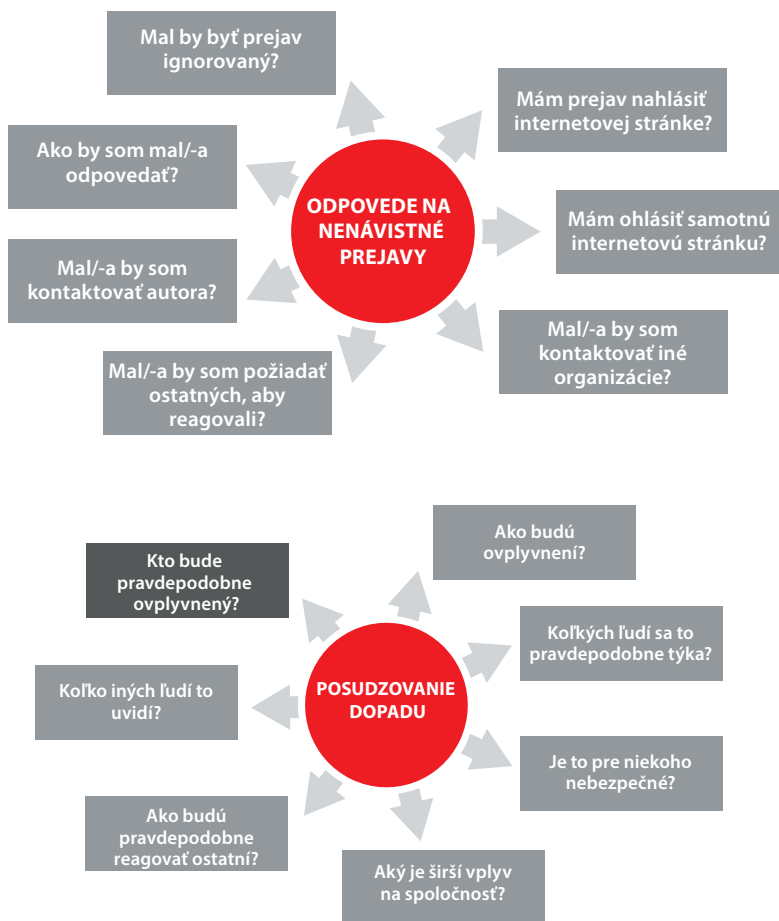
Mal by byť prejav ignorovaný?

Mám prejav nahlásiť internetovej stránke?

Ako by som mal/-a odpovedať?

ODPOVEDE NA NENÁVISTNÉ PREJAVY

Mám ohlásiť samotnú internetovú stránku?

Mal/-a by som kontaktovať autora?

Mal/-a by som kontaktovať iné organizácie?

Mal/-a by som požiadať ostatných, aby reagovali?

Ako budú ovplyvnení?

Kto bude pravdepodobne ovplyvnený?

Koľkých ľudí sa to pravdepodobne týka?

Koľko iných ľudí to uvidí?

POSUDZOVANIE DOPADU

Je to pre niekoho nebezpečné?

Ako budú pravdepodobne reagovať ostatní?

Aký je širší vplyv na spoločnosť?